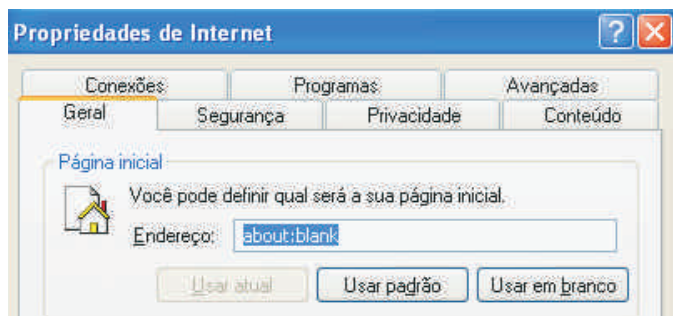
Propriedades de Internet

?

Conexões
Programas
Avançadas
Geral
Segurança
Privacidade
Conteúdo

Página inicial

Você pode definir qual será a sua página inicial.

Endereço: about:blank

Usar atual
Usar padrão
Usar em branco